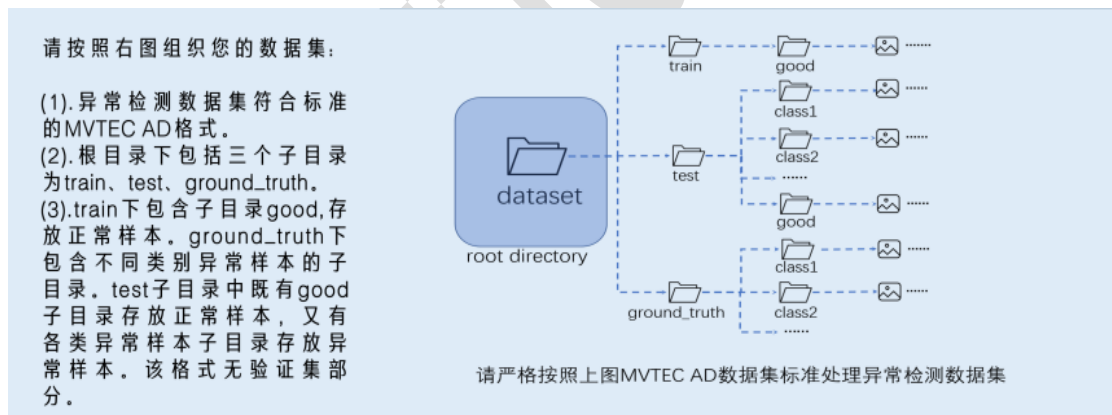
请按照右图组织您的数据集：

(1).异常检测数据集符合标准的MVTEC AD格式。
(2).根目录下包括三个子目录为train、test、ground_truth。
(3).train下包含子目录good,存放正常样本。ground_truth下包含不同类别异常样本的子目录。test子目录中既有good子目录存放正常样本，又有各类异常样本子目录存放异常样本。该格式无验证集部分。

dataset
root directory
train
good
test
class1
class2
......
good
ground_truth
class1
class2
......

请严格按照上图MVTEC AD数据集标准处理异常检测数据集